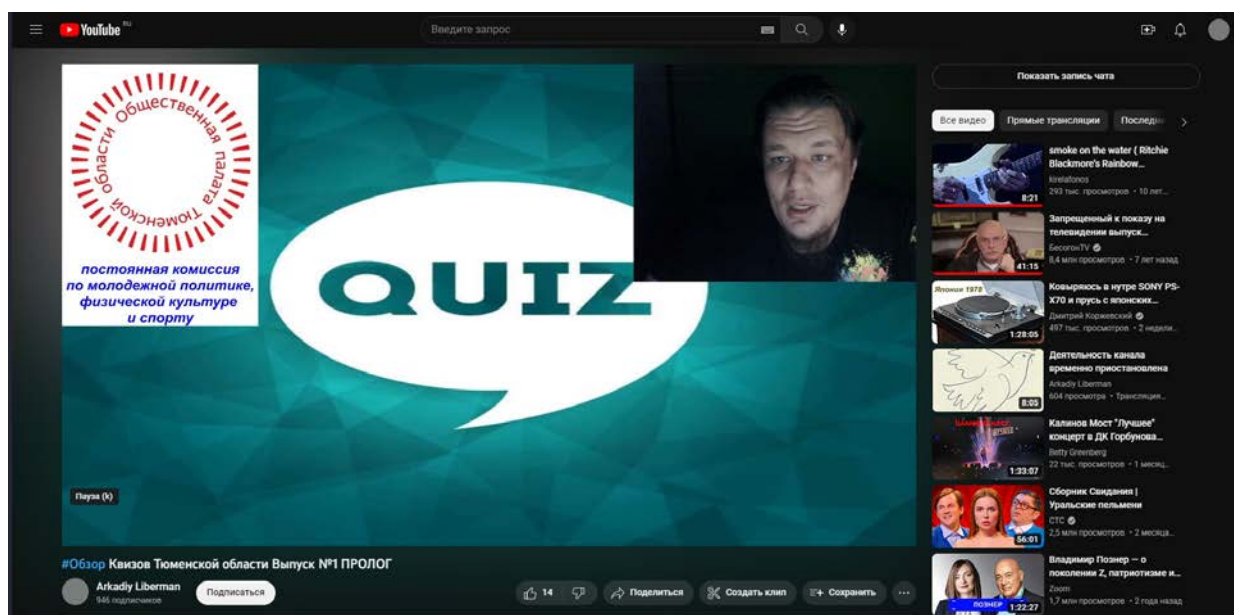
YouTube RU

Введите запрос

Общественная палата Тюменской области

постоянная комиссия по молодежной политике, физической культуре и спорту

QUIZ

Пауза (k)

#Обзор Квизов Тюменской области Выпуск №1 ПРОЛОГ

Arkadiy Liberman
946 подписчиков

Подписаться

14

Поделиться

Создать клип

Сохранить

...

Показать запись чата

Все видео

Прямые трансляции

Последн

smoke on the water ( Ritchie Blackmore's Rainbow...
kirelafonos
293 тыс. просмотров · 10 лет...
8:21

Запрещенный к показу на телевидении выпуск...
БесогонTV
8,4 млн просмотров · 7 лет назад
41:15

Ковыряюсь в нутре SONY PS-X70 и прусь с японских...
Дмитрий Коржевский
497 тыс. просмотров · 2 недели...
Япония 1978
1:28:05

Деятельность канала временно приостановлена
Arkadiy Liberman
604 просмотра · Трансляция...
8:05

Калинов Мост "Лучшее" концерт в ДК Горбунова...
Betty Greenberg
22 тыс. просмотров · 1 месяц...
1:33:07

Сборник Свидания | Уральские пельмени
СТС
2,5 млн просмотров · 2 месяца...
56:01

Владимир Познер — о поколении Z, патриотизме и...
Zoom
1,7 млн просмотров · 2 года назад
ПОЗНЕР
1:22:27